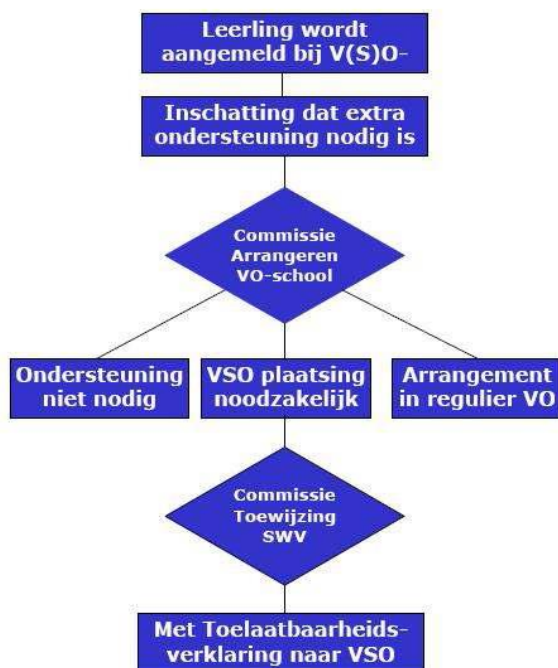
Leerling wordt aangemeld bij V(S)O-

Inschatting dat extra ondersteuning nodig is

Commissie Arrangeren VO-school

Ondersteuning niet nodig

VSO plaatsing noodzakelijk

Arrangement in regulier VO

Commissie Toewijzing SWV

Met Toelaatbaarheidsverklaring naar VSO